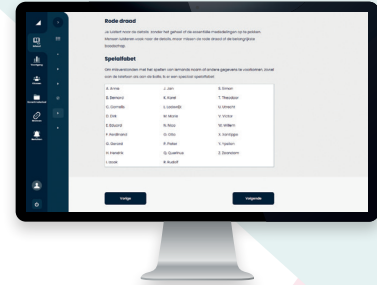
Rode draad

Je tuurt naar de details. Zonder het geheel of de essentiële mededelingen op te pakken. Mensen vallen voor voor de details maar missen de rode draad of de belangrijke boodschap.

Spelalfabet

Om misverstanden met het spellen van iemands naam of andere gegevens te voorkomen, kiest voor de telefoon als aan de balie, in een speciaal spelalfabet.

| | | |
|---|---|---|
| A. Anna | J. Jan | S. Simon |
| B. Bernard | K. Karel | T. Theodoor |
| C. Cornelis | L. Lodewijk | U. Utrecht |
| D. Dirk | M. Maria | V. Victor |
| E. Eduard | N. Nico | W. Willem |
| F. Ferdinand | O. Otto | X. Xantippe |
| G. Gerard | P. Pieter | Y. Ypsilon |
| H. Hendrik | Q. Quotient | Z. Zaandam |
| I. Izaak | R. Rudolf | |

Vorige

Volgende